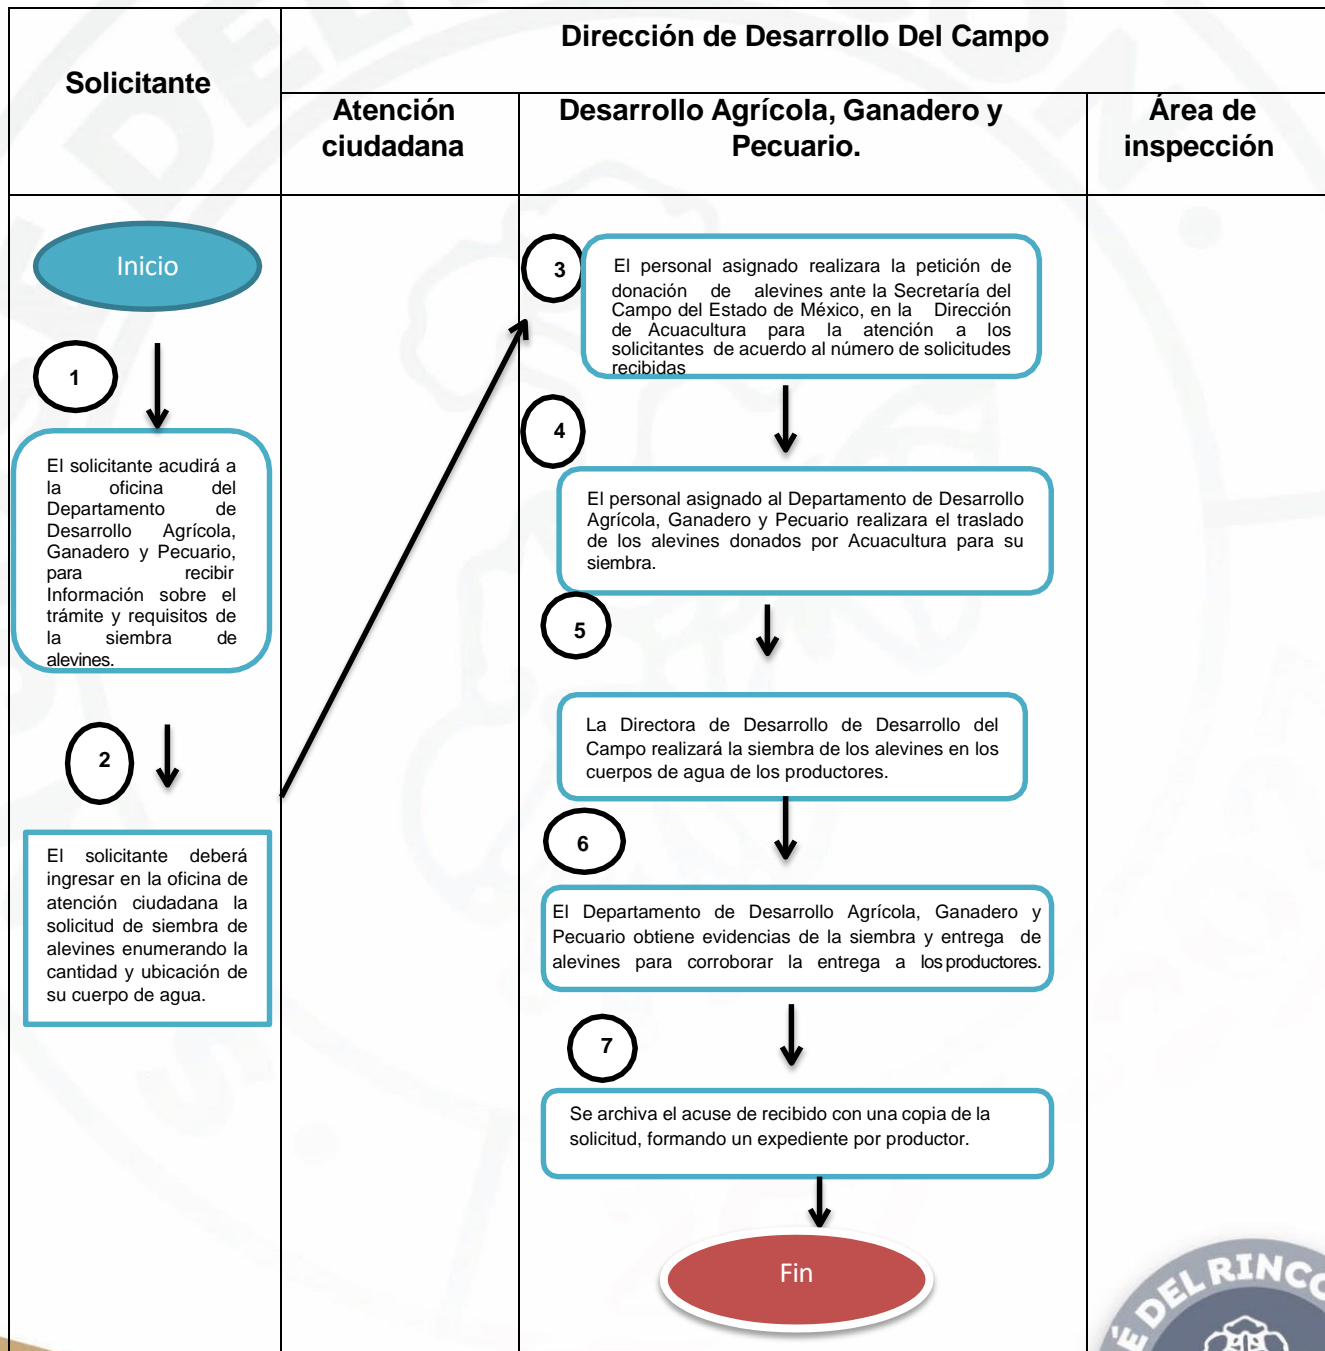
| Solicitante | Dirección de Desarrollo Del Campo | | |
|---|---|---|---|
| | Atención ciudadana | Desarrollo Agrícola, Ganadero y Pecuario. | Área de inspección |

Inicio

1

El solicitante acudirá a la oficina del Departamento de Desarrollo Agrícola, Ganadero y Pecuario, para recibir Información sobre el trámite y requisitos de la siembra de alevines.

2

El solicitante deberá ingresar en la oficina de atención ciudadana la solicitud de siembra de alevines enumerando la cantidad y ubicación de su cuerpo de agua.

3

El personal asignado realizara la petición de donación de alevines ante la Secretaría del Campo del Estado de México, en la Dirección de Acuacultura para la atención a los solicitantes de acuerdo al número de solicitudes recibidas

4

El personal asignado al Departamento de Desarrollo Agrícola, Ganadero y Pecuario realizara el traslado de los alevines donados por Acuacultura para su siembra.

5

La Directora de Desarrollo de Desarrollo del Campo realizará la siembra de los alevines en los cuerpos de agua de los productores.

6

El Departamento de Desarrollo Agrícola, Ganadero y Pecuario obtiene evidencias de la siembra y entrega de alevines para corroborar la entrega a los productores.

7

Se archiva el acuse de recibido con una copia de la solicitud, formando un expediente por productor.

Fin

É DEL RINC